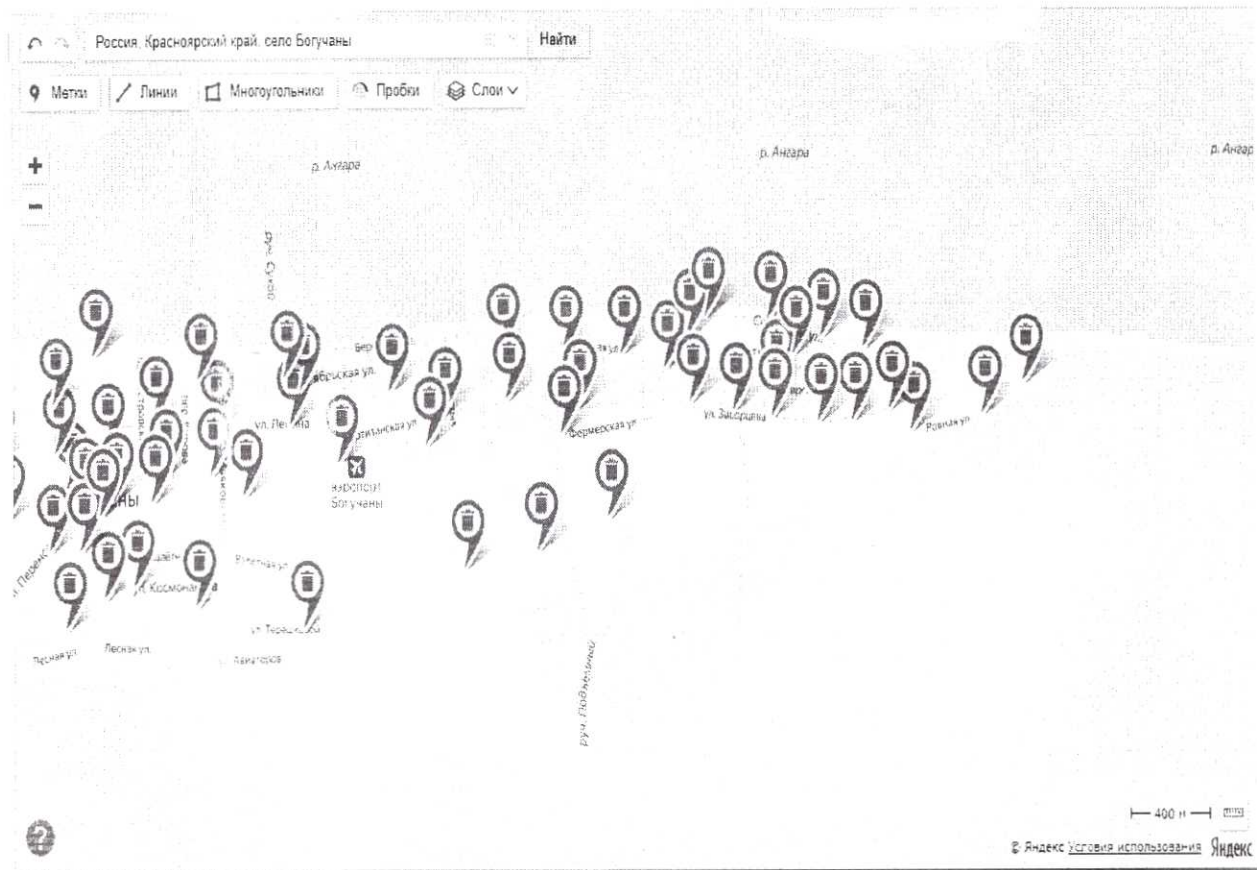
Россия, Красноярский край, село Богучаны
Найти
Метки
Линии
Многоугольники
Пробки
Слои

+
−

р. Ангара
р. Ангара
р. Ангара

руч. Сухой
бер
ерская ул.
ул. Ленина
рмская ул.
зкул.
Фермерская ул.
ул. Заозерная
Ровная ул.
ы
аэропорт Богучаны
ул. Перенс
ул. Космонавта
Песчаная ул.
Песная ул.
Лесная ул.
ул. Терешковой
Авиаторов
руч. Подъемный

400 м
© Яндекс Условия использования Яндекс